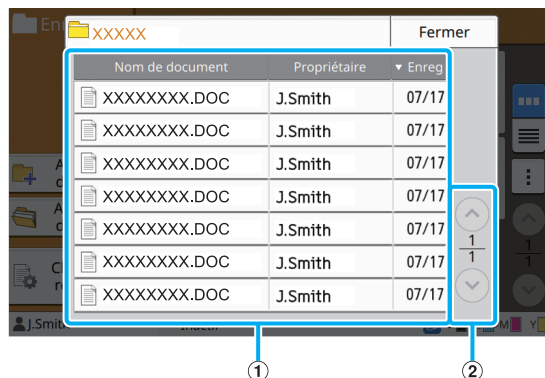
XXXXX

Fermer

| Nom de document | Propriétaire | ▾ Enreg |
|---|---|---|
| XXXXXXXX.DOC | J.Smith | 07/17 |
| XXXXXXXX.DOC | J.Smith | 07/17 |
| XXXXXXXX.DOC | J.Smith | 07/17 |
| XXXXXXXX.DOC | J.Smith | 07/17 |
| XXXXXXXX.DOC | J.Smith | 07/17 |
| XXXXXXXX.DOC | J.Smith | 07/17 |
| XXXXXXXX.DOC | J.Smith | 07/17 |

$\frac{1}{1}$

J.Smith

①

②